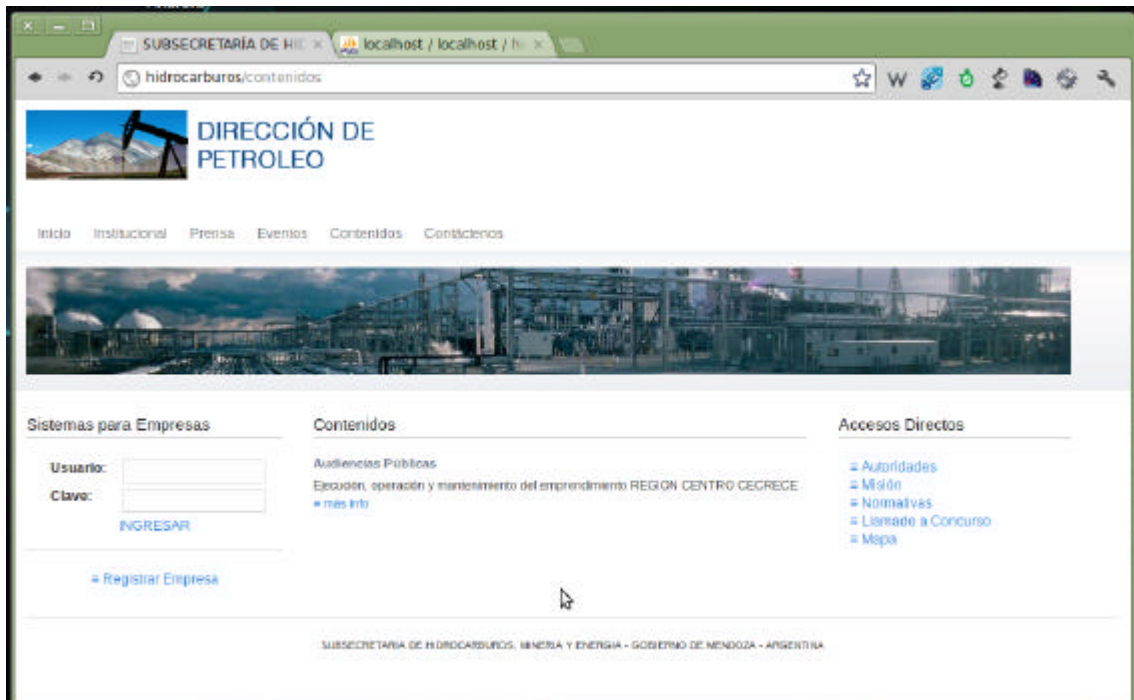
SUBSECRETARÍA DE HI ×
localhost / localhost / h ×

hidrocarburos/contenidos

DIRECCIÓN DE PETROLEO

Inicio Institucional Prensa Eventos Contenidos Contáctenos

Sistemas para Empresas

Usuario:
Clave:
INGRESAR

» Registrar Empresa

Contenidos

Audiencias Públicas

Ejecución, operación y mantenimiento del emprendimiento REGION CENTRO CECRECE
» más info

Accesos Directos

» Autoridades
» Misión
» Normativas
» Llamado a Concurso
» Mapa

SUBSECRETARIA DE HIDROCARBUROS, MINERIA Y ENERGIA - GOBIERNO DE MENDOZA - ARGENTINA